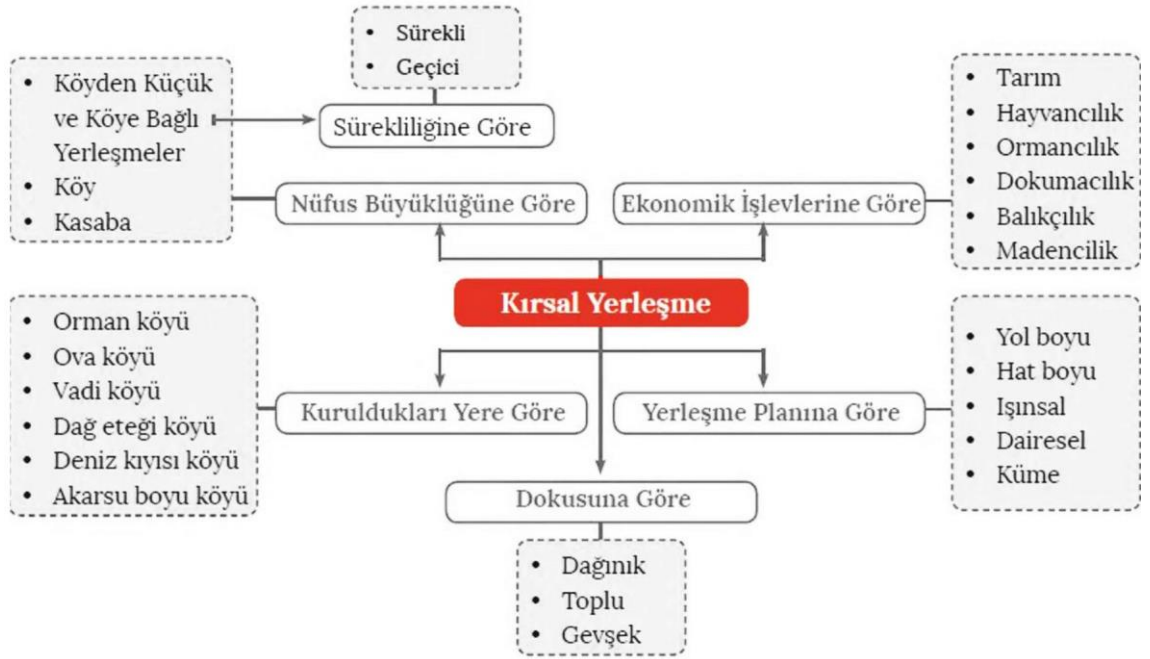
- Sürekli
- Geçici

Sürekliliğine Göre

- Köyden Küçük ve Köye Bağlı Yerleşmeler
- Köy
- Kasaba

Nüfus Büyüklüğüne Göre

Ekonomik İşlevlerine Göre

- Tarım
- Hayvancılık
- Ormancılık
- Dokumacılık
- Balıkçılık
- Madencilik

Kırsal Yerleşme

- Orman köyü
- Ova köyü
- Vadi köyü
- Dağ eteği köyü
- Deniz kıyısı köyü
- Akarsu boyu köyü

Kuruldukları Yere Göre

Yerleşme Planına Göre

- Yol boyu
- Hat boyu
- Işınsal
- Dairesel
- Küme

Dokusuna Göre

- Dağınık
- Toplu
- Gevşek